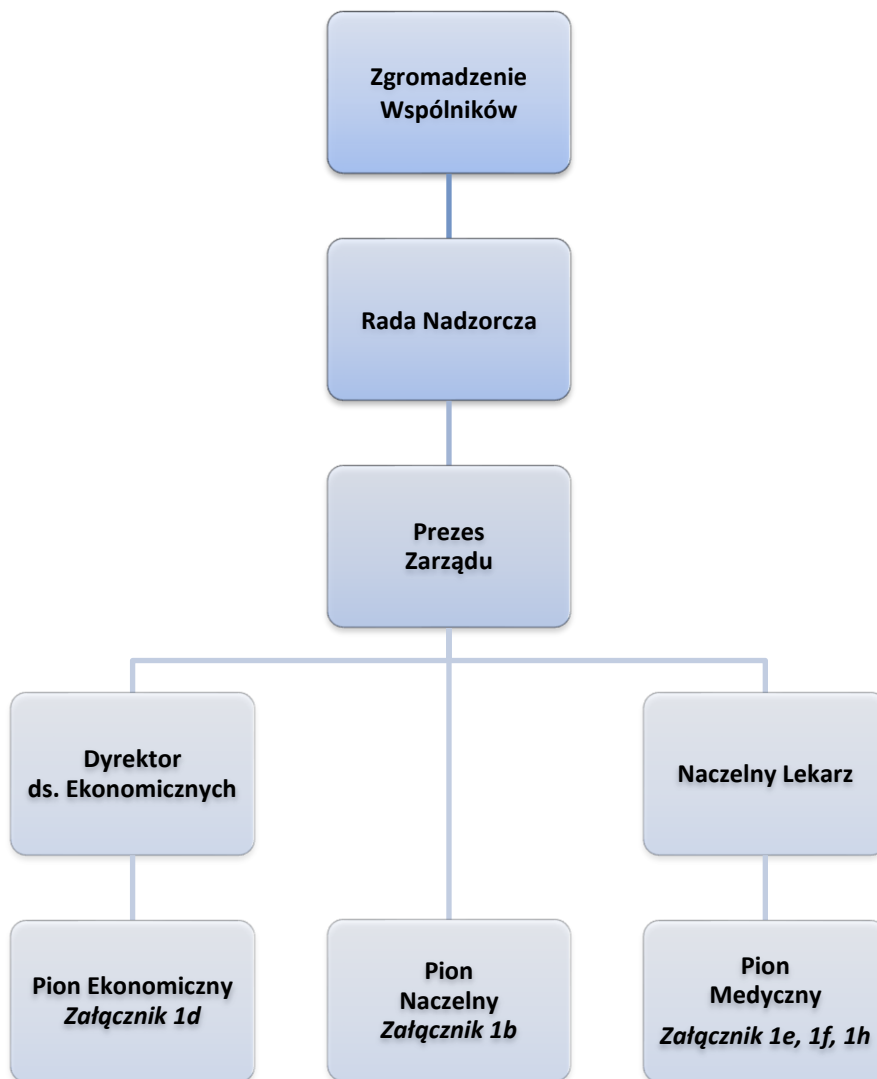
Zgromadzenie Wspólników

Rada Nadzorcza

Prezes Zarządu

Dyrektor ds. Ekonomicznych

Naczelny Lekarz

Pion Ekonomiczny
*Załącznik 1d*

Pion Naczelny
*Załącznik 1b*

Pion Medyczny
*Załącznik 1e, 1f, 1h*